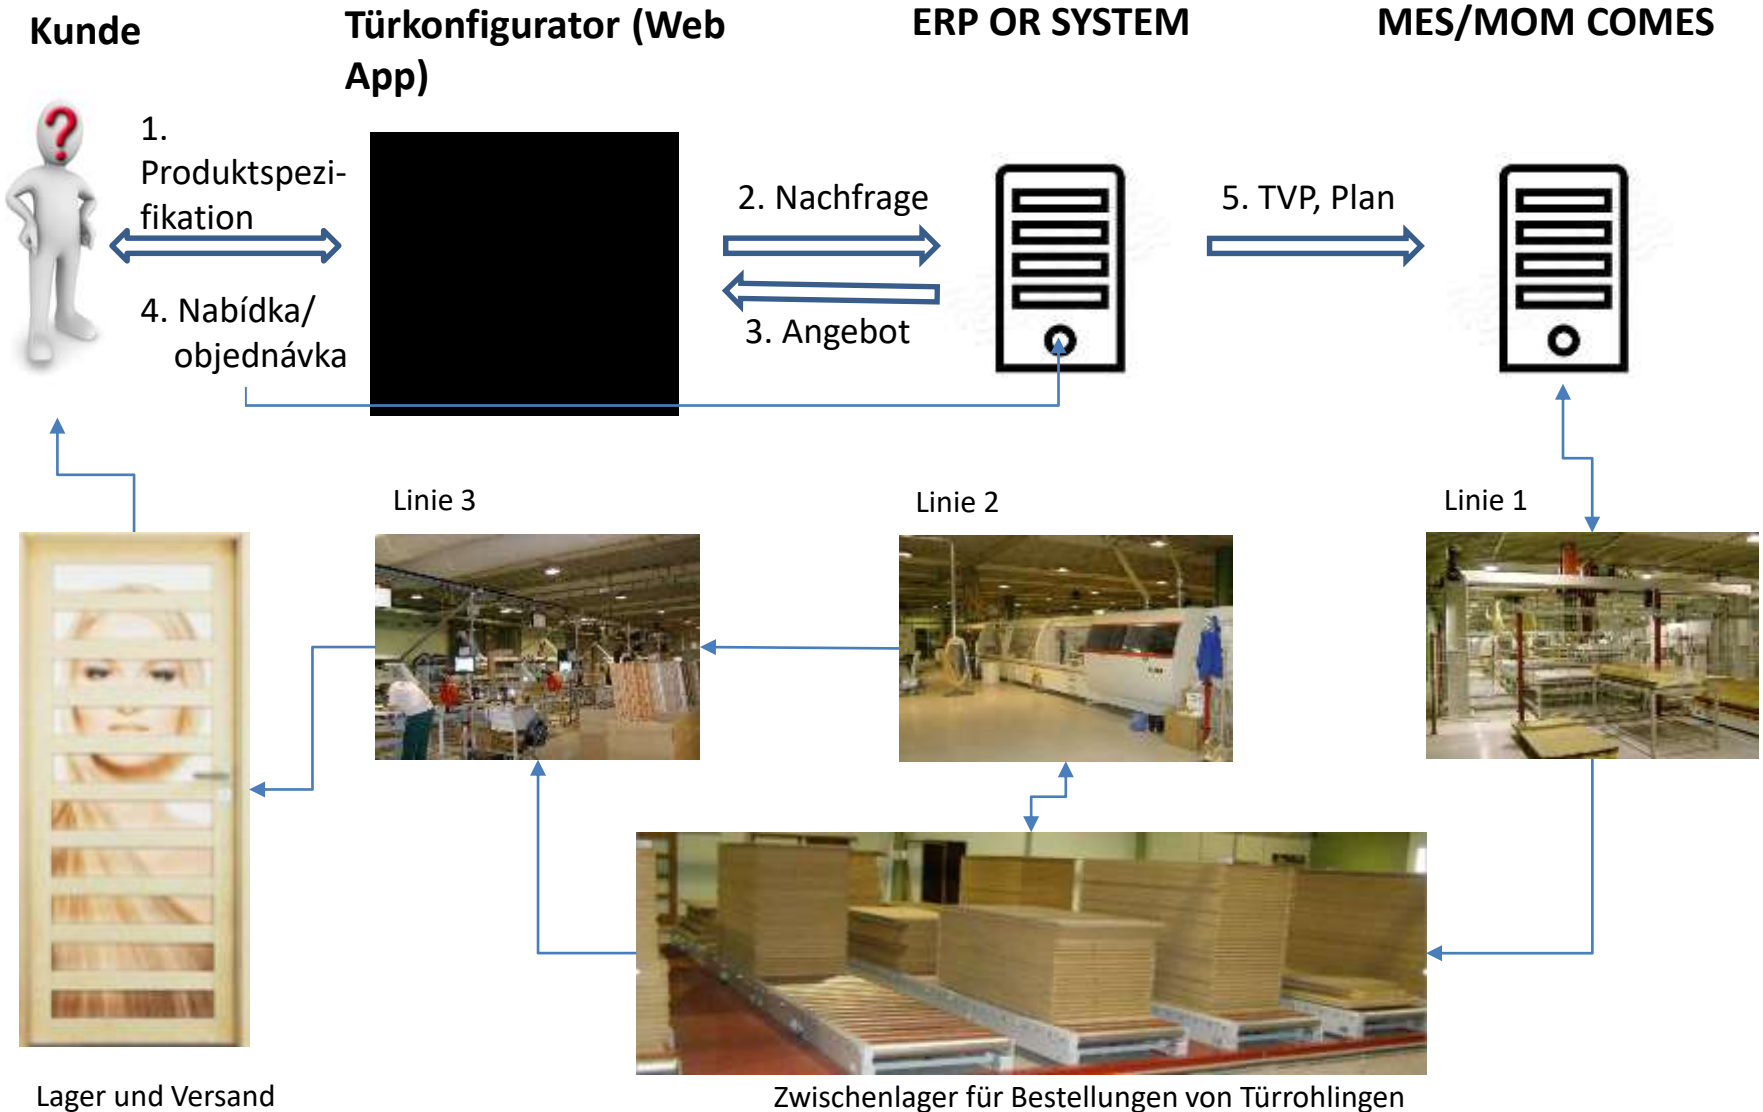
Kunde

Türkonfigurator (Web App)

ERP OR SYSTEM

MES/MOM COMES

1. Produktspezifikation

4. Nabídka/ objednávka

2. Nachfrage

3. Angebot

5. TVP, Plan

Linie 3

Linie 2

Linie 1

Lager und Versand

Zwischenlager für Bestellungen von Türrohlingen